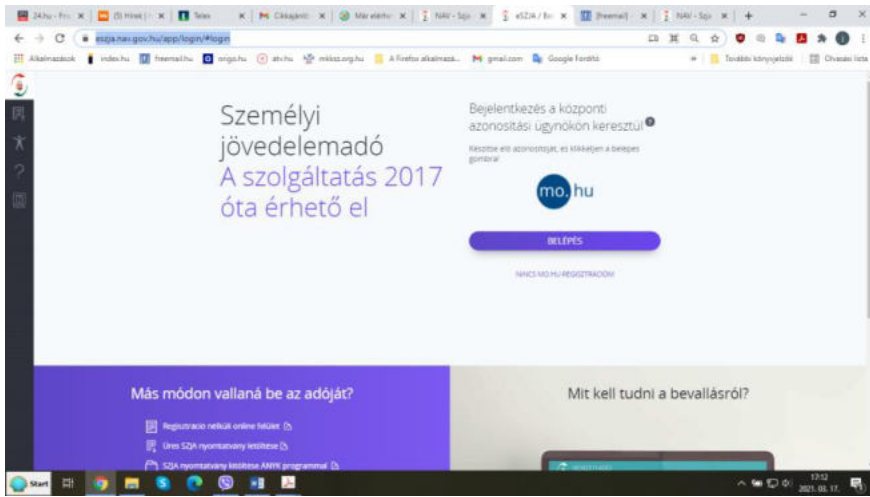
24.hu - Fri | (5) Hírek | | Telex | Cikkajánló | Már elérhe | NAV - Szja | eSZJA / Be | (freemail) | NAV - Szja | +

eszja.nav.gov.hu/app/login/#login

Alkalmazások | index.hu | freemail.hu | origo.hu | atv.hu | mkksz.org.hu | A Firefox alkalmazá... | gmail.com | Google Fordító | További könyvjelzők | Olvasási lista

Személyi jövedelemadó
A szolgáltatás 2017 óta érhető el

Bejelentkezés a központi azonosítási ügynökön keresztül

Készítse elő azonosítóját, és kattintson a belépés gombra!

mo.hu

BELÉPÉS

NINCS MO.HU REGISZTRÁCIÓM

Más módon vallaná be az adóját?

Regisztráció nélküli online felület
Üres SZJA nyomtatvány kitöltése
SZJA nyomtatvány kitöltése ANYK programmal

Mit kell tudni a bevallásról?

Start

17:12
2021. 03. 17.